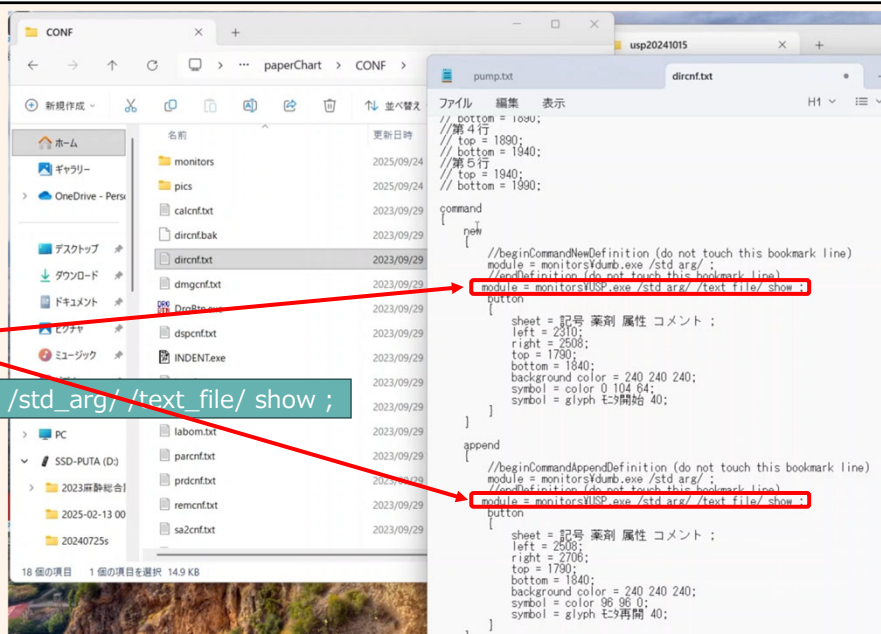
CONF
usp20241015
paperChart > CONF
pump.txt
dircnf.txt
新規作成
並べ替え
ファイル 編集 表示
H1
ホーム
ギャラリー
OneDrive - Perso
デスクトップ
ダウンロード
ドキュメント
ピクチャ
ミュージック
PC
SSD-PUTA (D:)
2023麻酔総合
2025-02-13 00
20240725s
名前
更新日時
monitors 2025/09/24
pics 2025/09/24
calcnf.txt 2023/09/29
dircnf.bak 2023/09/29
dircnf.txt 2023/09/29
dmgcnf.txt 2023/09/29
DrgBtn.exe
dspcnf.txt 2023/09/29
INDENT.exe 2023/09/29
labom.txt 2023/09/29
parcnf.txt 2023/09/29
prdcnf.txt 2023/09/29
remcnf.txt 2023/09/29
sa2cnf.txt 2023/09/29
18 個の項目 1 個の項目を選択 14.9 KB
/std_arg/ /text_file/ show ;

// bottom = 1890;
//第4行
// top = 1890;
// bottom = 1940;
//第5行
// top = 1940;
// bottom = 1990;

command
[
new
[
//beginCommandNewDefinition (do not touch this bookmark line)
module = monitors¥dumb.exe /std_arg/ ;
//endDefinition (do not touch this bookmark line)
module = monitors¥USP.exe /std_arg/ /text_file/ show ;
button
[
sheet = 記号 薬剤 属性 コメント ;
left = 2310;
right = 2508;
top = 1790;
bottom = 1840;
background color = 240 240 240;
symbol = color 0 104 64;
symbol = glyph ﾓﾆﾀ開始 40;
]
]

append
[
//beginCommandAppendDefinition (do not touch this bookmark line)
module = monitors¥dumb.exe /std_arg/ ;
//endDefinition (do not touch this bookmark line)
module = monitors¥USP.exe /std_arg/ /text_file/ show ;
button
[
sheet = 記号 薬剤 属性 コメント ;
left = 2508;
right = 2706;
top = 1790;
bottom = 1840;
background color = 240 240 240;
symbol = color 96 96 0;
symbol = glyph ﾓﾆﾀ再開 40;
]